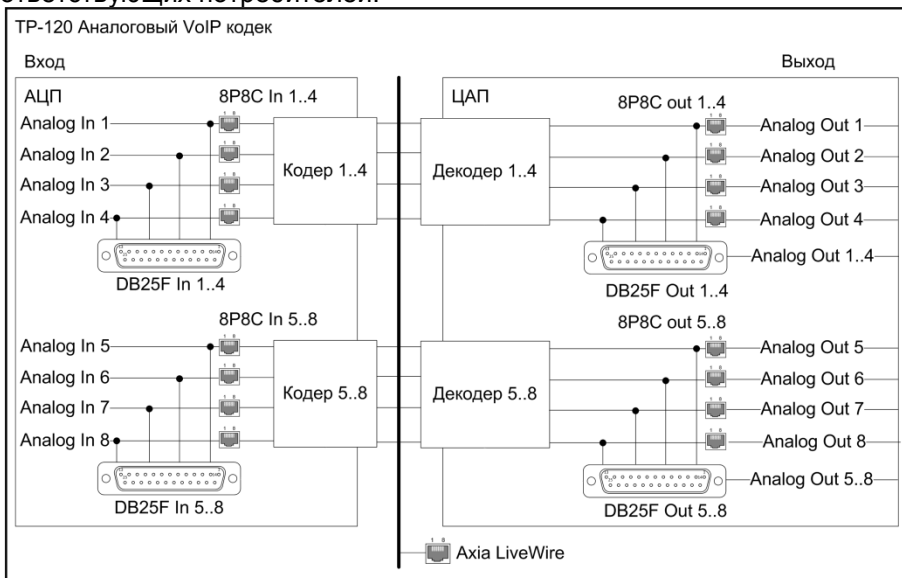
ответствующих потребителей.

TP-120 Аналоговый VoIP кодек

Вход

Выход

АЦП

8P8C In 1..4

Analog In 1

Analog In 2

Analog In 3

Analog In 4

Кодер 1..4

DB25F In 1..4

ЦАП

8P8C out 1..4

Декодер 1..4

Analog Out 1

Analog Out 2

Analog Out 3

Analog Out 4

Analog Out 1..4

DB25F Out 1..4

8P8C In 5..8

Analog In 5

Analog In 6

Analog In 7

Analog In 8

Кодер 5..8

DB25F In 5..8

8P8C out 5..8

Декодер 5..8

Analog Out 5

Analog Out 6

Analog Out 7

Analog Out 8

Analog Out 5..8

DB25F Out 5..8

Axia LiveWire